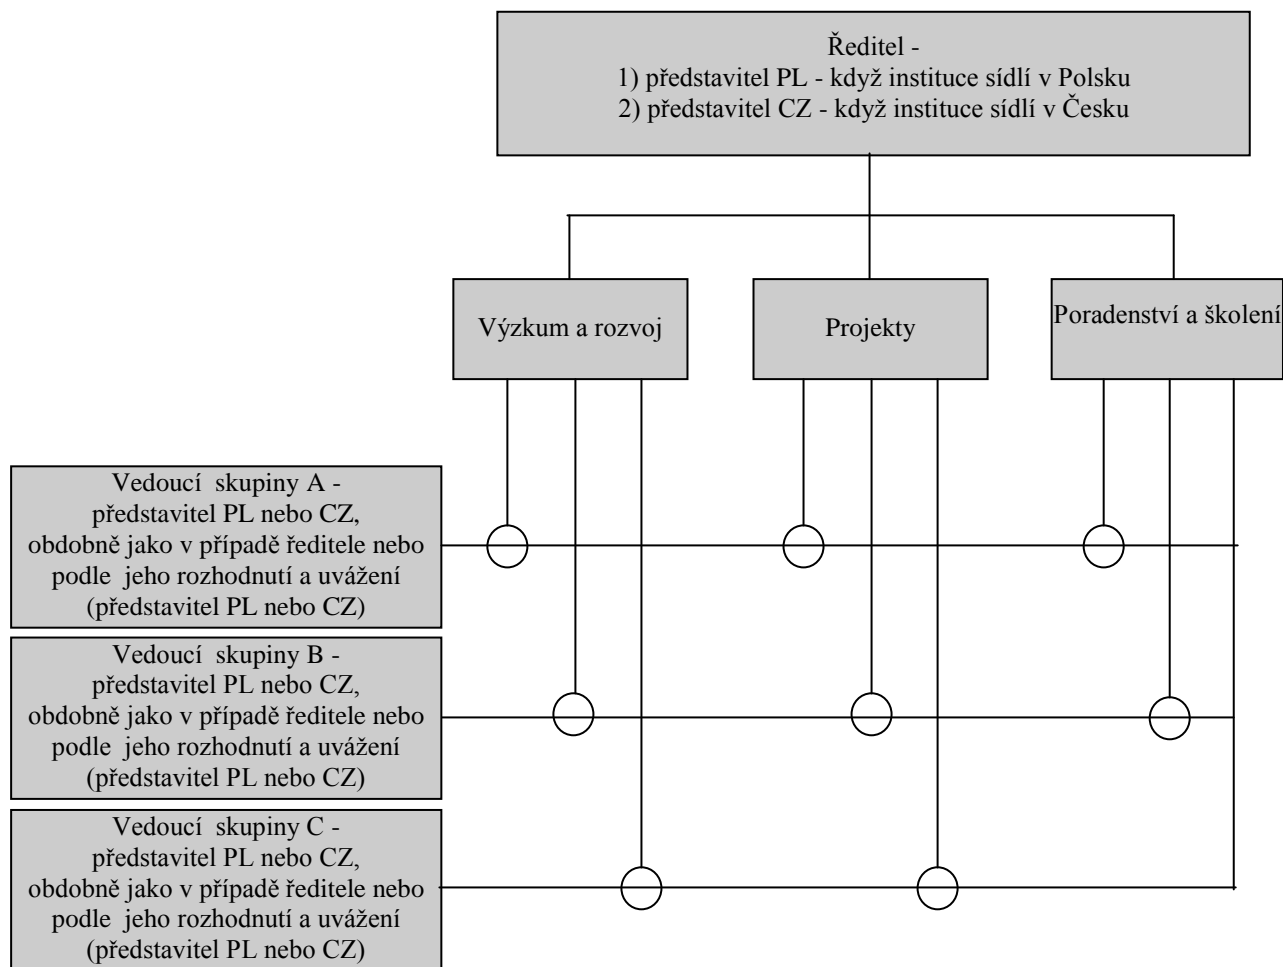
Ředitel -
1) představitel PL - když instituce sídlí v Polsku
2) představitel CZ - když instituce sídlí v Česku

Výzkum a rozvoj

Projekty

Poradenství a školení

Vedoucí skupiny A - představitel PL nebo CZ, obdobně jako v případě ředitele nebo podle jeho rozhodnutí a uvážení (představitel PL nebo CZ)

Vedoucí skupiny B - představitel PL nebo CZ, obdobně jako v případě ředitele nebo podle jeho rozhodnutí a uvážení (představitel PL nebo CZ)

Vedoucí skupiny C - představitel PL nebo CZ, obdobně jako v případě ředitele nebo podle jeho rozhodnutí a uvážení (představitel PL nebo CZ)